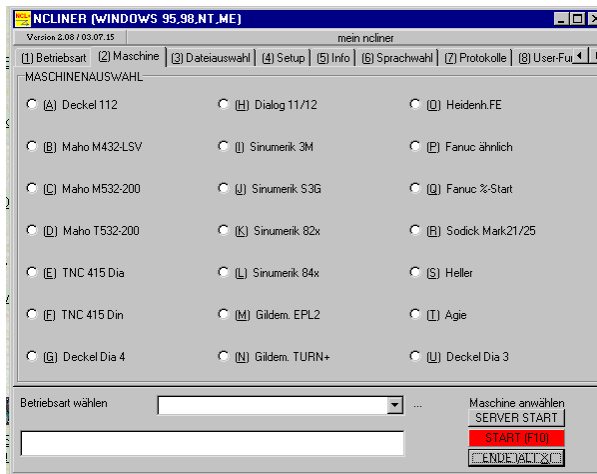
NCLINER (WINDOWS 95,98,NT,ME)

Version 2.08 / 03.07.15

mein ncliner

(1) Betriebsart | (2) Maschine | (3) Dateiauswahl | (4) Setup | (5) Info | (6) Sprachwahl | (7) Protokolle | (8) User-Fu

MASCHINENAUSWAHL

(A) Deckel 112
(B) Maho M432-LSV
(C) Maho M532-200
(D) Maho T532-200
(E) TNC 415 Dia
(F) TNC 415 Din
(G) Deckel Dia 4

(H) Dialog 11/12
(I) Sinumerik 3M
(J) Sinumerik S3G
(K) Sinumerik 82x
(L) Sinumerik 84x
(M) Gildem. EPL2
(N) Gildem. TURN+

(O) Heidenh.FE
(P) Fanuc ähnlich
(Q) Fanuc %-Start
(R) Sodick Mark21/25
(S) Heller
(T) Agie
(U) Deckel Dia 3

Betriebsart wählen

...

Maschine anwählen

SERVER START

START (F10)

ENDE ALT-X